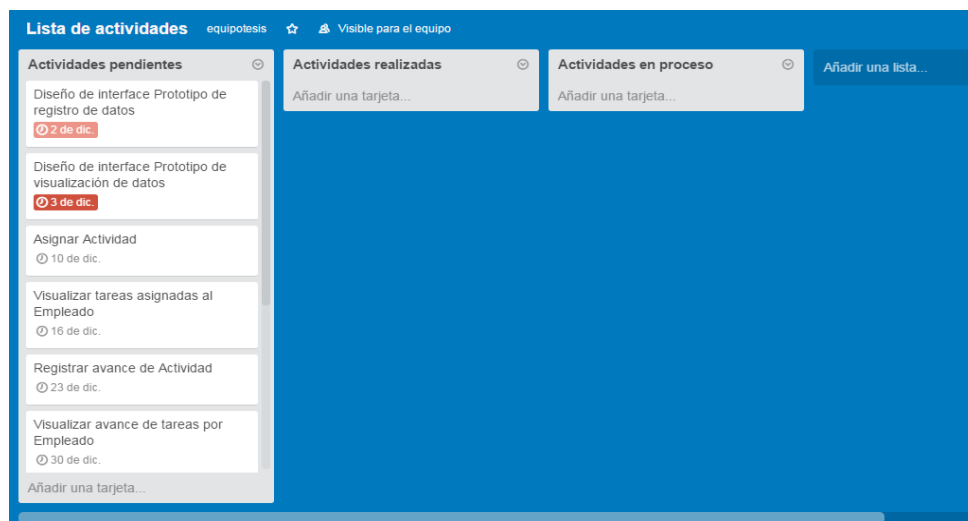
Lista de actividades equipotesis ☆ Visible para el equipo

Actividades pendientes

Diseño de interface Prototipo de registro de datos
2 de dic.

Diseño de interface Prototipo de visualización de datos
3 de dic.

Asignar Actividad
10 de dic.

Visualizar tareas asignadas al Empleado
16 de dic.

Registrar avance de Actividad
23 de dic.

Visualizar avance de tareas por Empleado
30 de dic.

Añadir una tarjeta...

Actividades realizadas

Añadir una tarjeta...

Actividades en proceso

Añadir una tarjeta...

Añadir una lista...